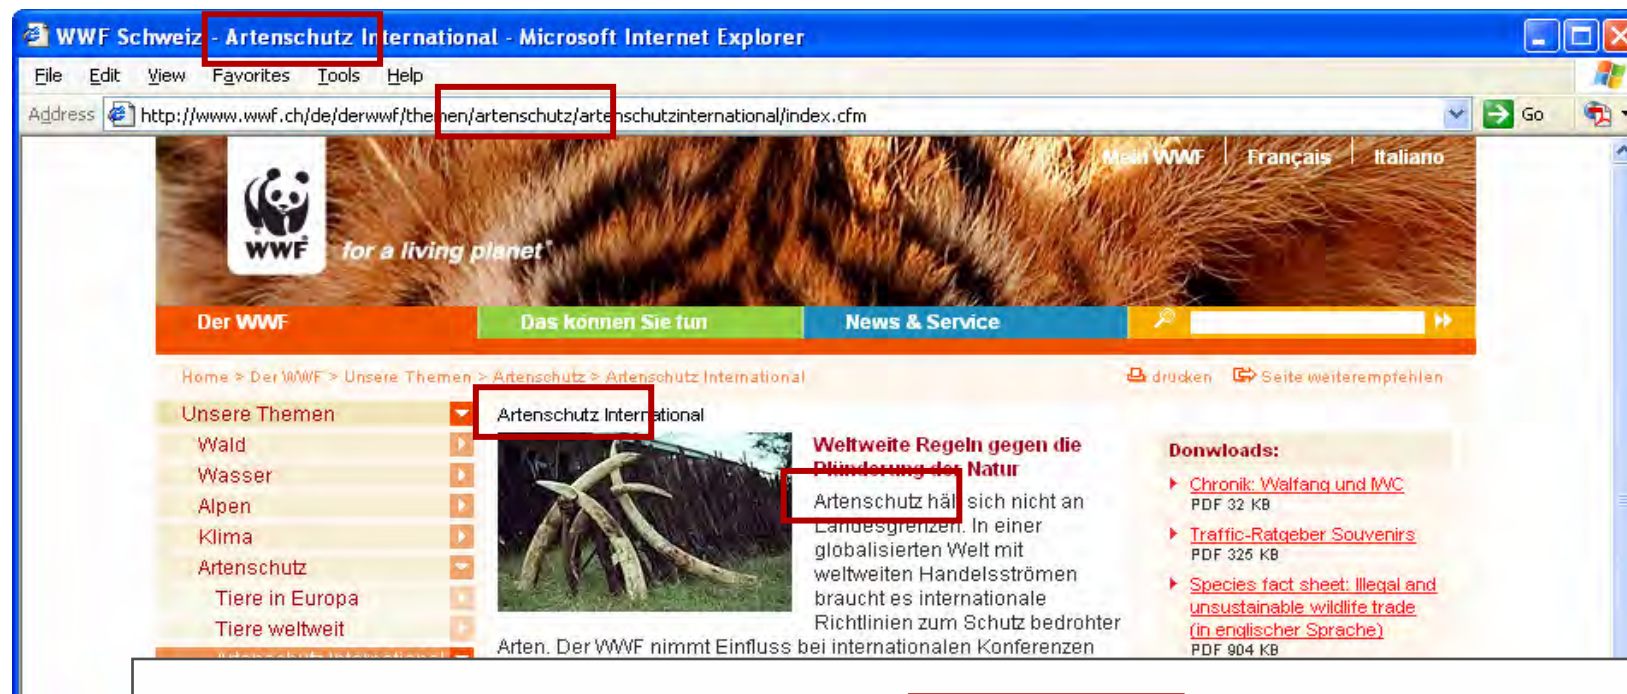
WWF Schweiz - Artenschutz International - Microsoft Internet Explorer

File Edit View Favorites Tools Help

Address http://www.wwf.ch/de/derwwf/themen/artenschutz/artenschutzinternational/index.cfm Go

Mein WWF | Français | Italiano

WWF for a living planet

Der WWF | Das können Sie tun | News & Service

Home > Der WWF > Unsere Themen > Artenschutz > Artenschutz International

drucken Seite weiterempfehlen

Unsere Themen
Wald
Wasser
Alpen
Klima
Artenschutz
Tiere in Europa
Tiere weltweit
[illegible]

Artenschutz International

Weltweite Regeln gegen die Plünderung der Natur

Artenschutz hält sich nicht an Landesgrenzen. In einer globalisierten Welt mit weltweiten Handelsströmen braucht es internationale Richtlinien zum Schutz bedrohter Arten. Der WWF nimmt Einfluss bei internationalen Konferenzen

Donwloads:

Chronik: Walfang und IWC
PDF 32 KB

Traffic-Ratgeber Souvenirs
PDF 325 KB

Species fact sheet: Illegal and unsustainable wildlife trade (in englischer Sprache)
PDF 904 KB